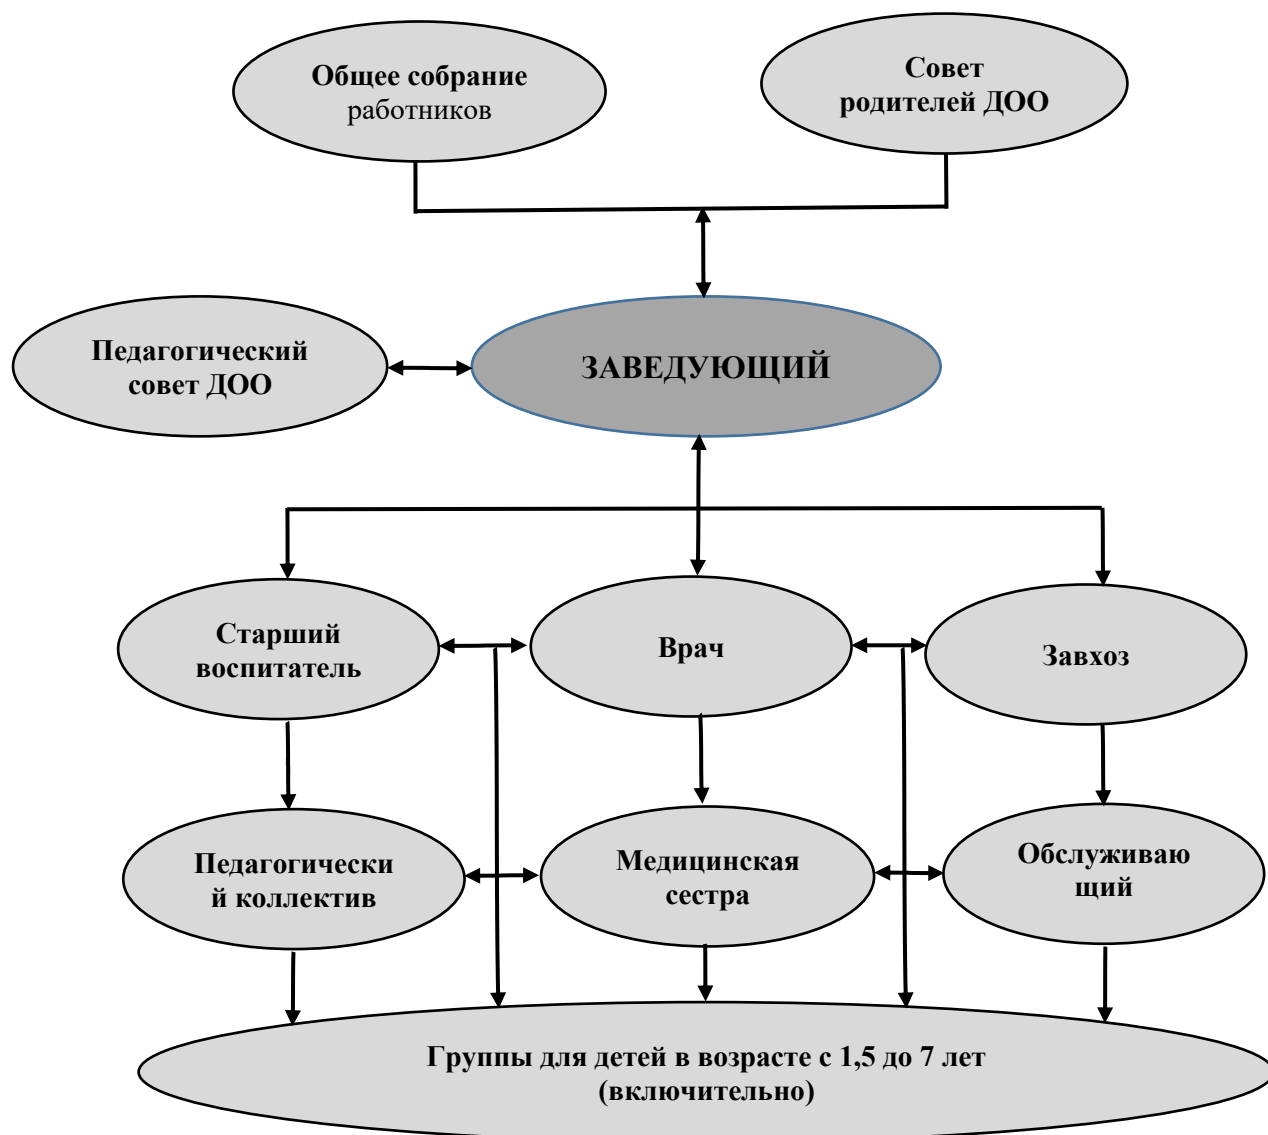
Общее собрание работников

Совет родителей ДОО

Педагогический совет ДОО

ЗАВЕДУЮЩИЙ

Старший воспитатель

Врач

Завхоз

Педагогически й коллектив

Медицинская сестра

Обслуживаю щий

Группы для детей в возрасте с 1,5 до 7 лет (включительно)